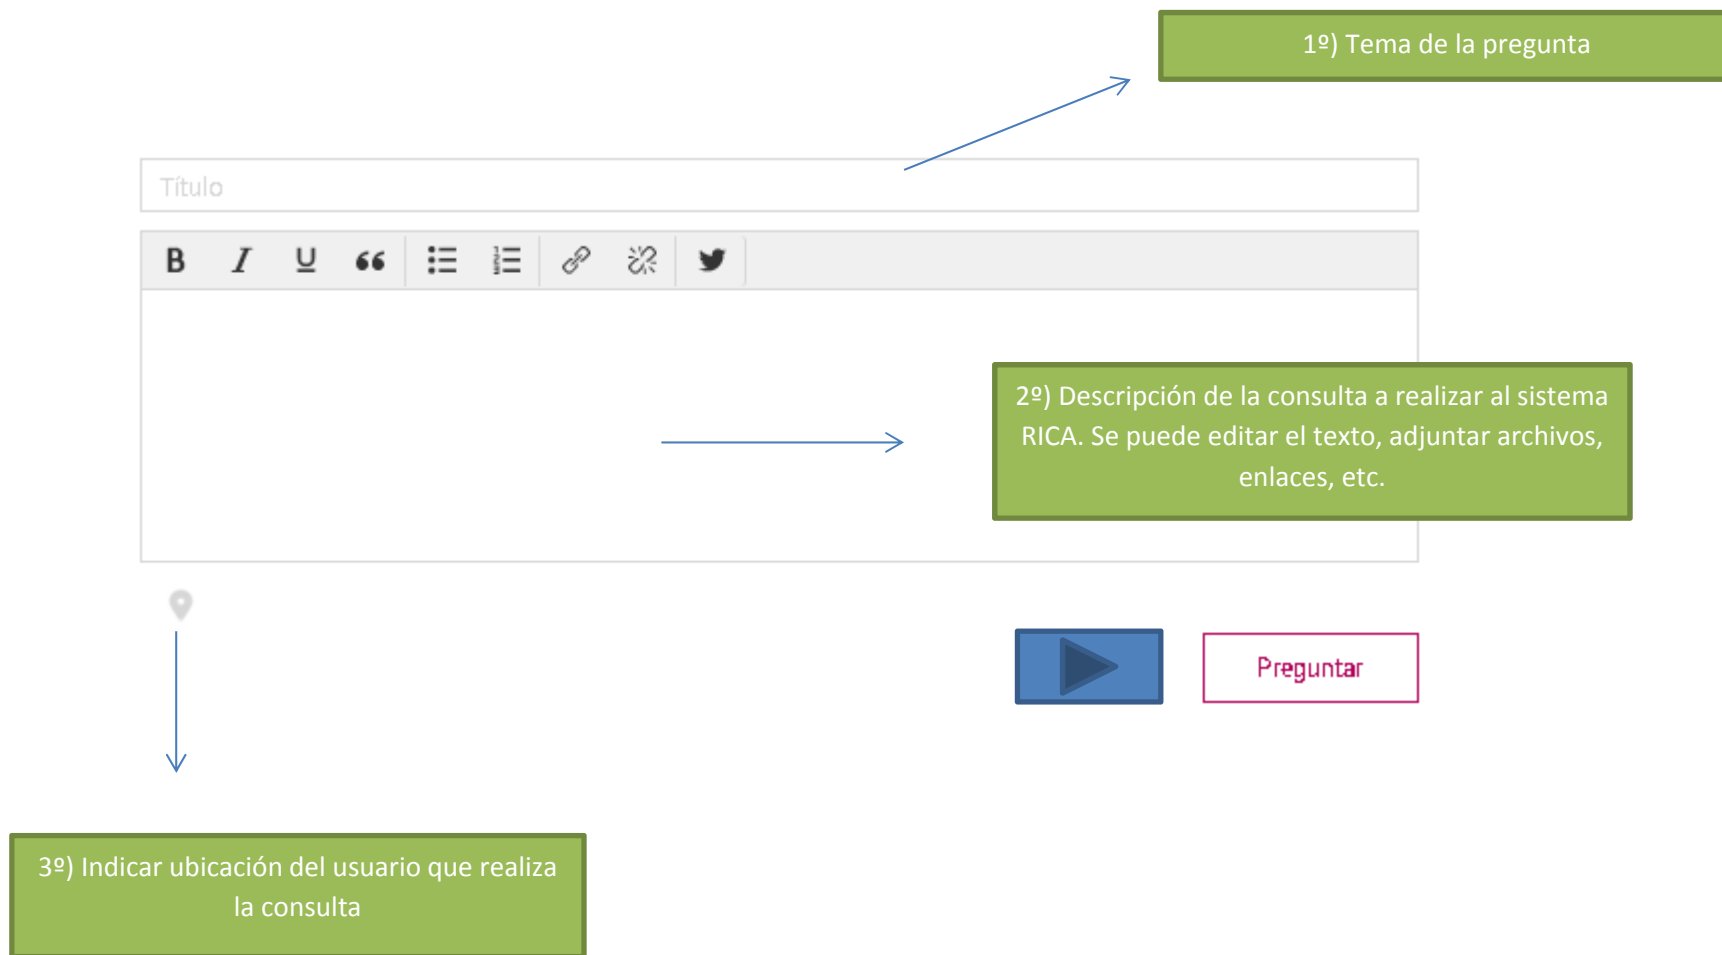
1º) Tema de la pregunta

Título

B I U

2º) Descripción de la consulta a realizar al sistema RICA. Se puede editar el texto, adjuntar archivos, enlaces, etc.

Preguntar

3º) Indicar ubicación del usuario que realiza la consulta